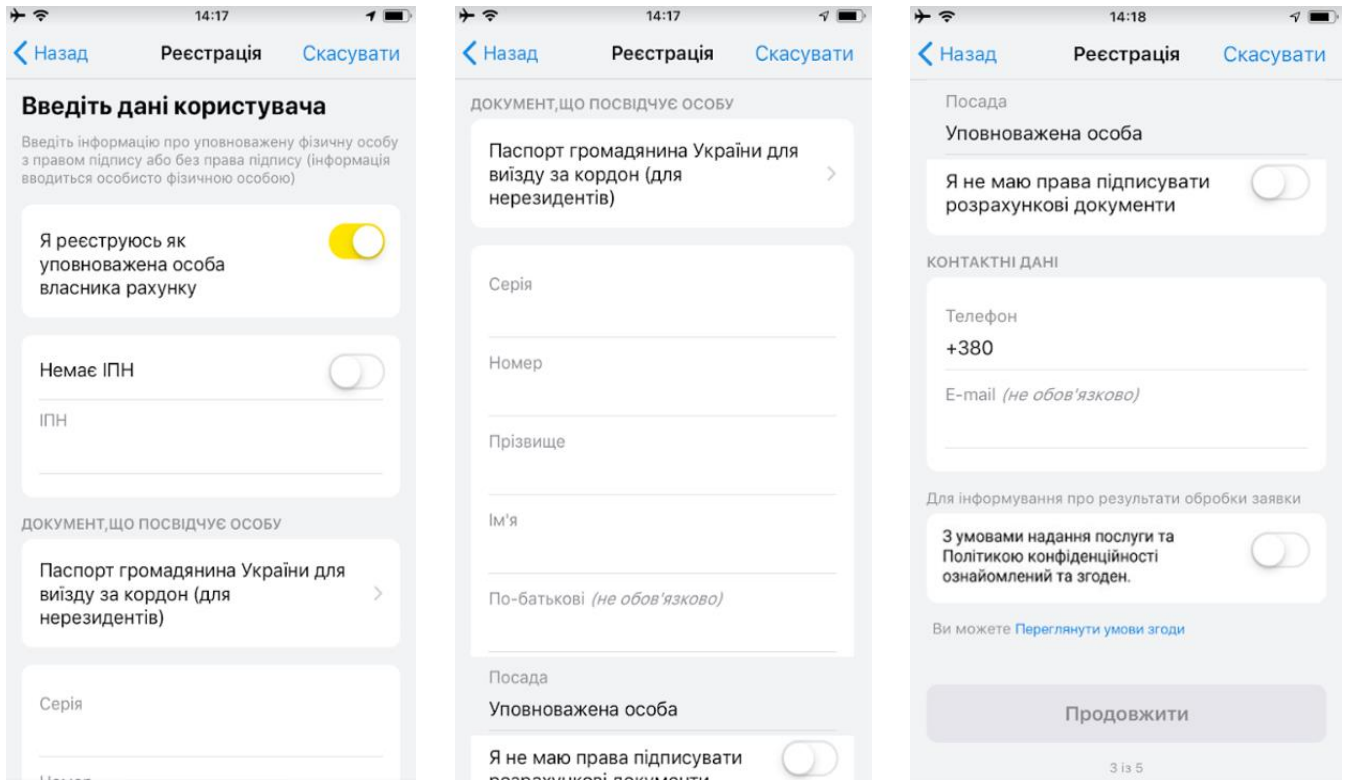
14:17

Назад Реєстрація Скасувати

Введіть дані користувача

Введіть інформацію про уповноважену фізичну особу з правом підпису або без права підпису (інформація вводиться особисто фізичною особою)

Я реєструюсь як уповноважена особа власника рахунку

Немає ІПН

ІПН

ДОКУМЕНТ,ЩО ПОСВІДЧУЄ ОСОБУ

Паспорт громадянина України для виїзду за кордон (для нерезидентів)

Серія

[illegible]

14:17

Назад Реєстрація Скасувати

ДОКУМЕНТ,ЩО ПОСВІДЧУЄ ОСОБУ

Паспорт громадянина України для виїзду за кордон (для нерезидентів)

Серія

Номер

Прізвище

Ім'я

По-батькові *(не обов'язково)*

Посада

Уповноважена особа

Я не маю права підписувати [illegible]

14:18

Назад Реєстрація Скасувати

Посада

Уповноважена особа

Я не маю права підписувати розрахункові документи

КОНТАКТНІ ДАНІ

Телефон

+380

E-mail *(не обов'язково)*

Для інформування про результати обробки заявки

З умовами надання послуги та Політикою конфіденційності ознайомлений та згоден.

Ви можете Переглянути умови згоди

Продовжити

3 із 5